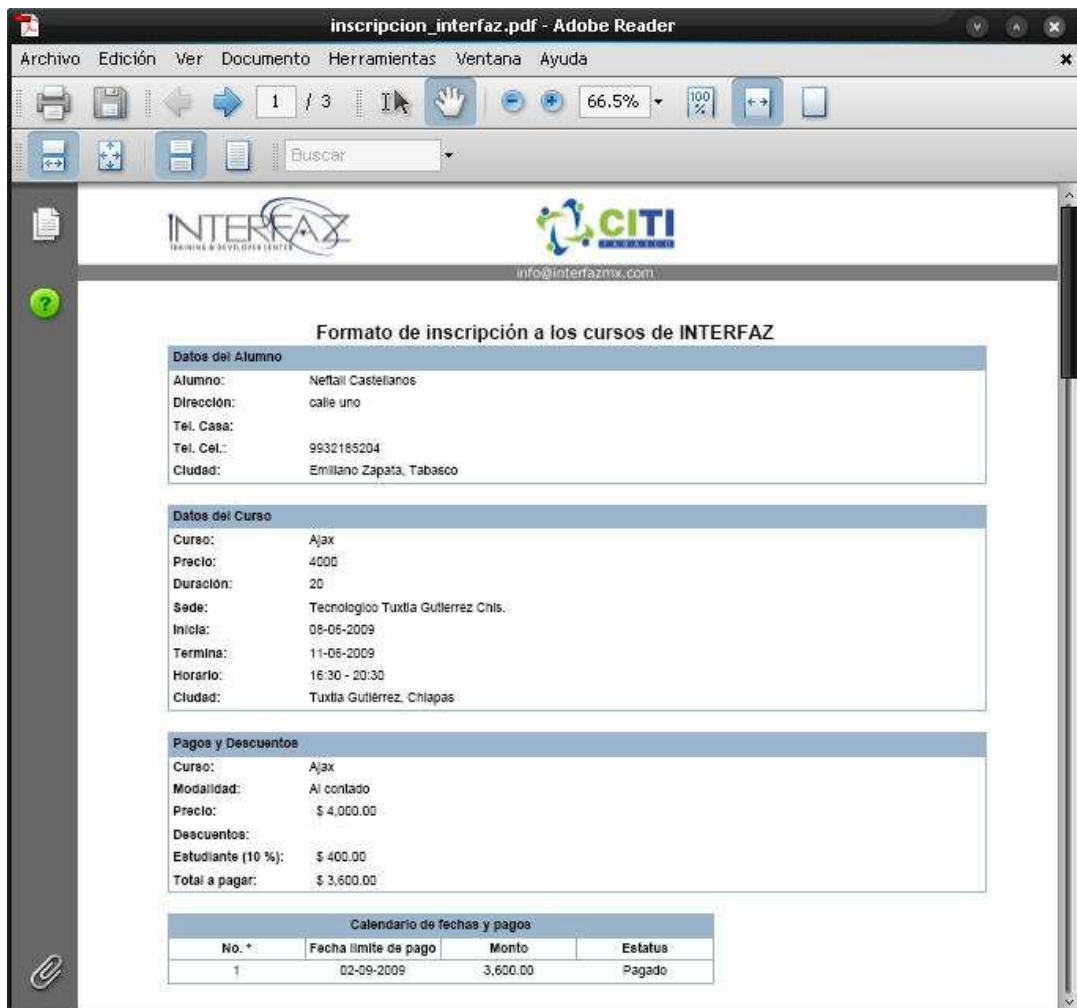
inscripcion_interfaz.pdf - Adobe Reader

Archivo Edición Ver Documento Herramientas Ventana Ayuda

1 / 3 66.5%

Buscar

INTERFAZ
TRAINING & DEVELOPER CENTER

CITI
TABASCO

info@interfazmx.com

Formato de inscripción a los cursos de INTERFAZ

Datos del Alumno

Alumno: Neftali Castellanos
Dirección: calle uno
Tel. Casa:
Tel. Cel.: 9932185204
Ciudad: Emiliano Zapata, Tabasco

Datos del Curso

Curso: Ajax
Precio: 4000
Duración: 20
Sede: Tecnologico Tuxtla Gutierrez Chis.
Inicia: 08-06-2009
Termina: 11-06-2009
Horario: 16:30 - 20:30
Ciudad: Tuxtla Gutiérrez, Chiapas

Pagos y Descuentos

Curso: Ajax
Modalidad: Al contado
Precio: $ 4,000.00
Descuentos:
Estudiante (10 %): $ 400.00
Total a pagar: $ 3,600.00

| Calendario de fechas y pagos | | | |
|---|---|---|---|
| No. * | Fecha limite de pago | Monto | Estatus |
| 1 | 02-09-2009 | 3,600.00 | Pagado |